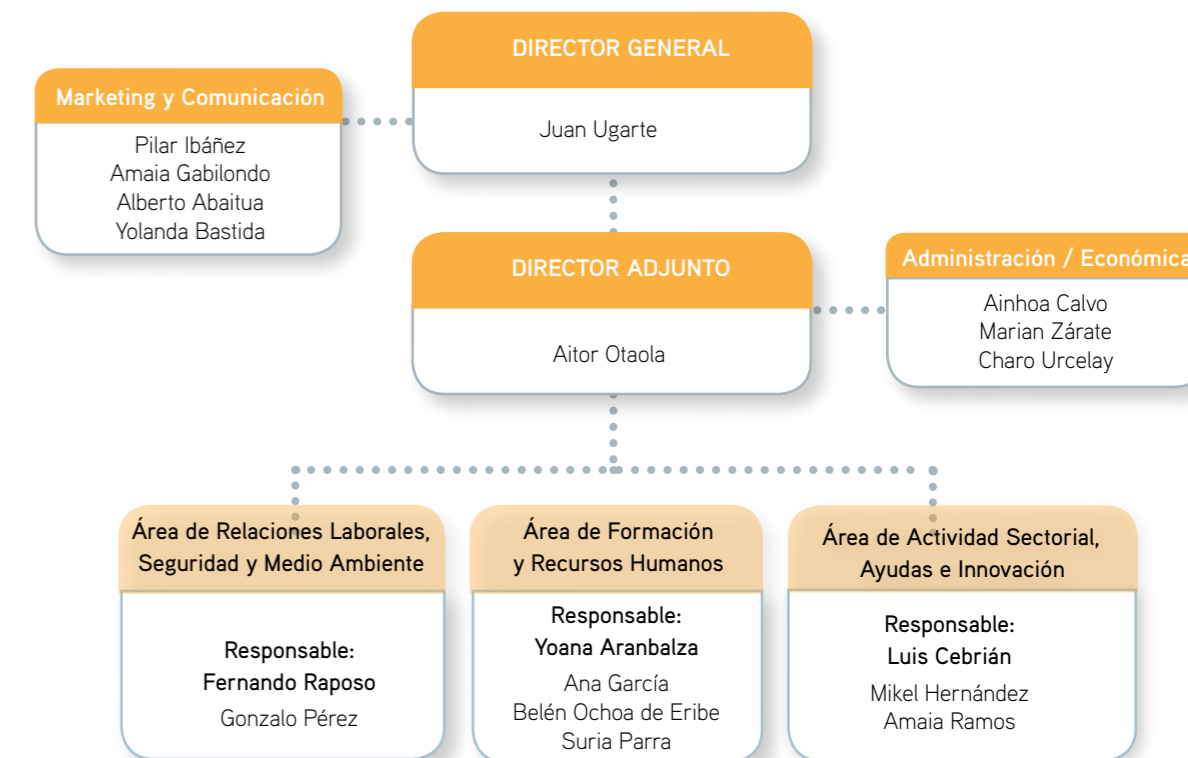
DIRECTOR GENERAL

Juan Ugarte

Marketing y Comunicación

Pilar Ibáñez
Amaia Gabilondo
Alberto Abaitua
Yolanda Bastida

DIRECTOR ADJUNTO

Aitor Otaola

Administración / Económica

Ainhoa Calvo
Marian Zárate
Charo Urcelay

Área de Relaciones Laborales, Seguridad y Medio Ambiente

Responsable:
Fernando Raposo
Gonzalo Pérez

Área de Formación y Recursos Humanos

Responsable:
Yoana Aranbalza
Ana García
Belén Ochoa de Eribe
Suria Parra

Área de Actividad Sectorial, Ayudas e Innovación

Responsable:
Luis Cebrián
Mikel Hernández
Amaia Ramos